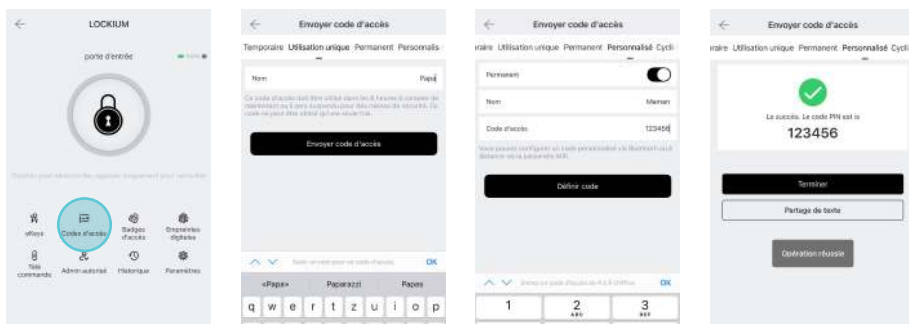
LOCKIUM

porte d'entrée

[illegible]

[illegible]

eKeys
Codes d'accès
Badges d'accès
Empreintes digitales
Télé commande
Admin autorisé
Historique
Paramètres

Envoyer code d'accès

Temporaire Utilisation unique Permanent Personnalis

Nom
Papa

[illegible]

Envoyer code d'accès

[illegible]
OK

«Papa»
Paparazzi
Papas

q w e r t z u i o p

Envoyer code d'accès

raire Utilisation unique Permanent Personnalisé Cycli

Permanent

Nom
Maman

Code d'accès
123456

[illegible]

Définir code

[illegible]
OK

1
2 ABC
3 DEF

Envoyer code d'accès

raire Utilisation unique Permanent Personnalisé Cycli

Le succès. Le code PIN est is
123456

Terminer

Partage de texte

Opération réussie